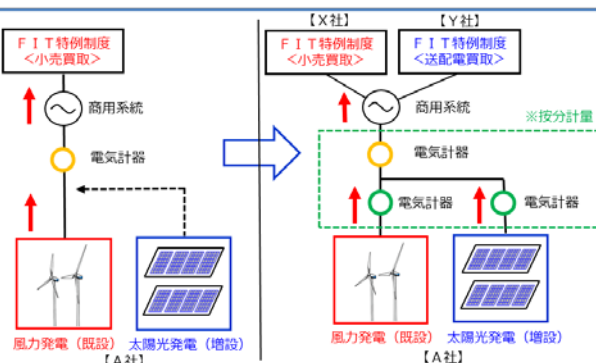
ＦＩＴ特例制度
＜小売買取＞

商用系統

電気計器

風力発電（既設）

太陽光発電（増設）

【Ａ社】

【Ｘ社】

ＦＩＴ特例制度
＜小売買取＞

【Ｙ社】

ＦＩＴ特例制度
＜送配電買取＞

商用系統

※按分計量

電気計器

電気計器

電気計器

風力発電（既設）

太陽光発電（増設）

【Ａ社】